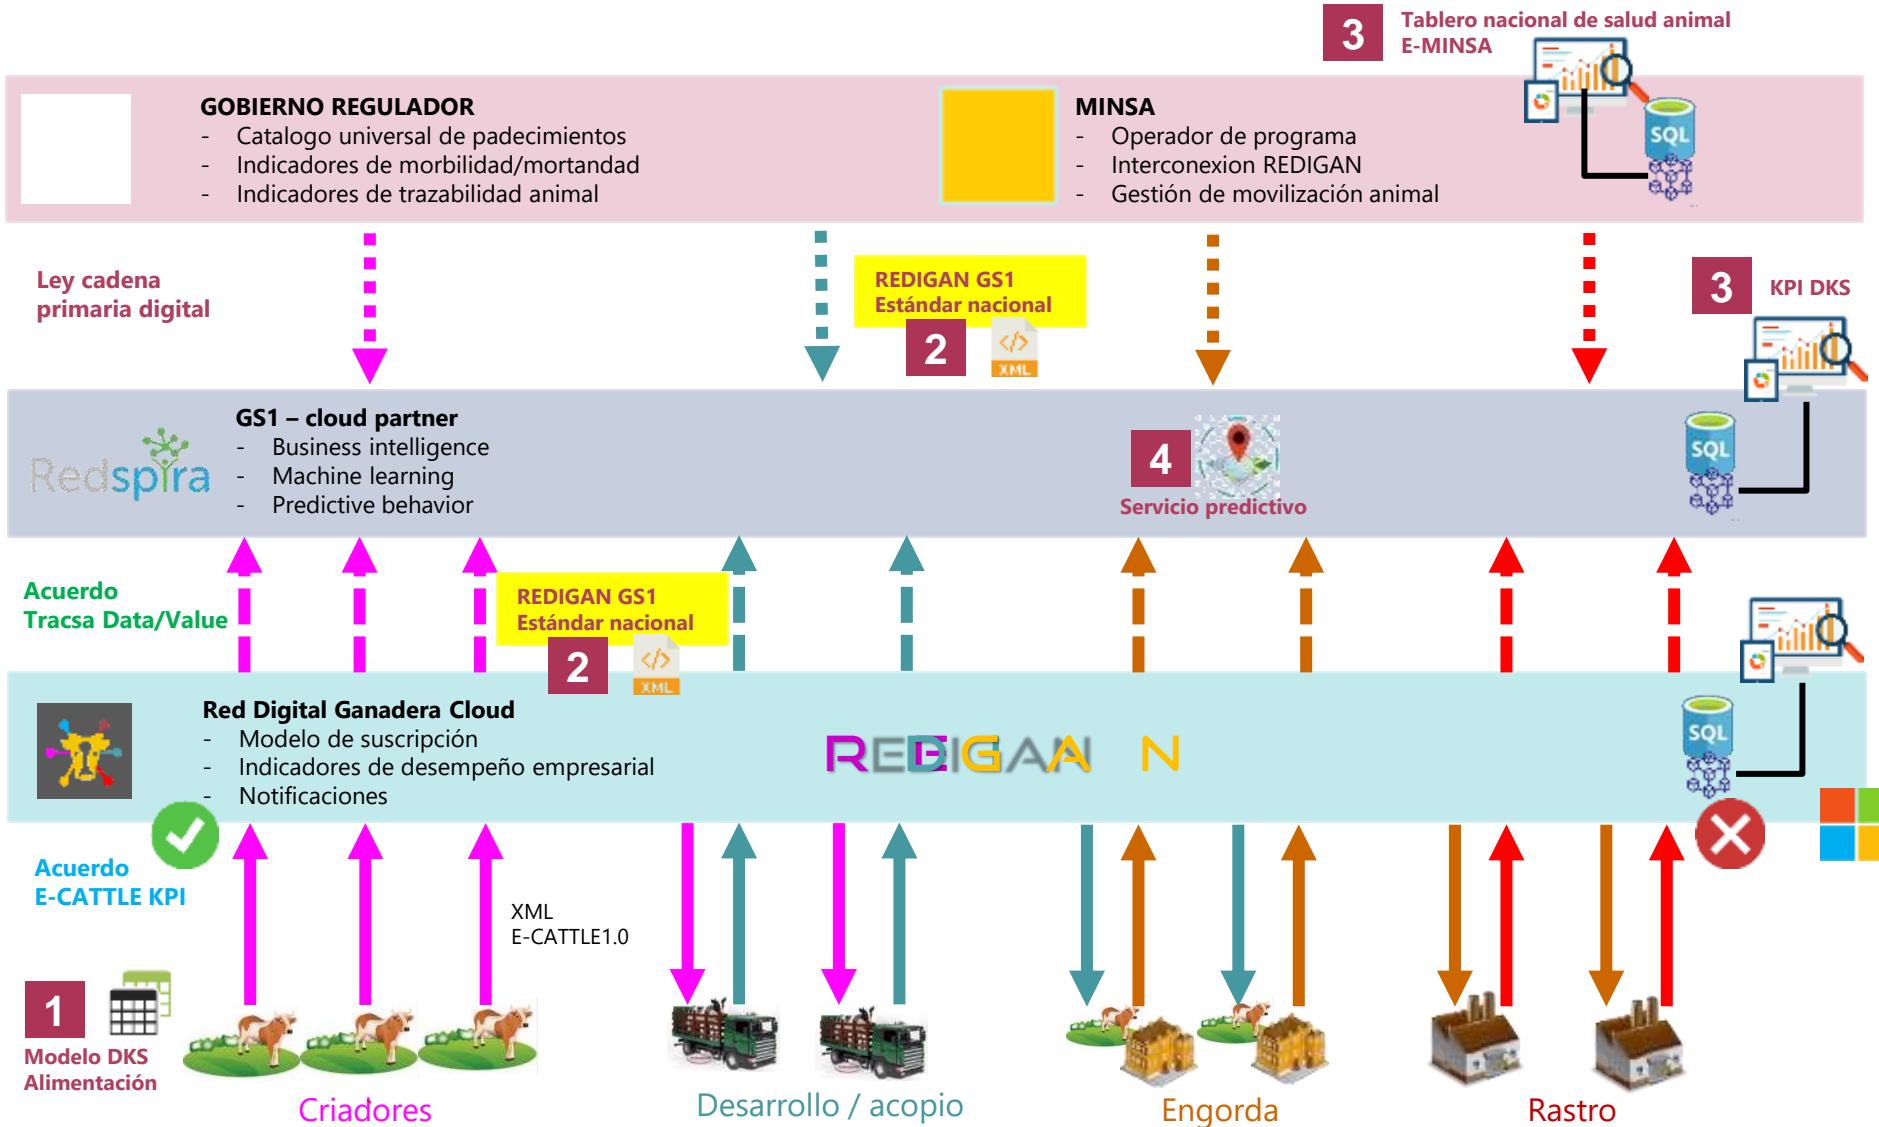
3 Tablero nacional de salud animal
E-MINSA

GOBIERNO REGULADOR
- Catalogo universal de padecimientos
- Indicadores de morbilidad/mortandad
- Indicadores de trazabilidad animal

MINSA
- Operador de programa
- Interconexion REDIGAN
- Gestión de movilización animal

SQL

Ley cadena primaria digital

REDIGAN GS1
Estándar nacional

2

XML

3 KPI DKS

Redspira

GS1 – cloud partner
- Business intelligence
- Machine learning
- Predictive behavior

4

Servicio predictivo

SQL

Acuerdo
Tracsa Data/Value

REDIGAN GS1
Estándar nacional

2

XML

Red Digital Ganadera Cloud
- Modelo de suscripción
- Indicadores de desempeño empresarial
- Notificaciones

REDIGAN

SQL

Acuerdo
E-CATTLE KPI

XML
E-CATTLE1.0

1
Modelo DKS
Alimentación

Criadores

Desarrollo / acopio

Engorda

Rastro